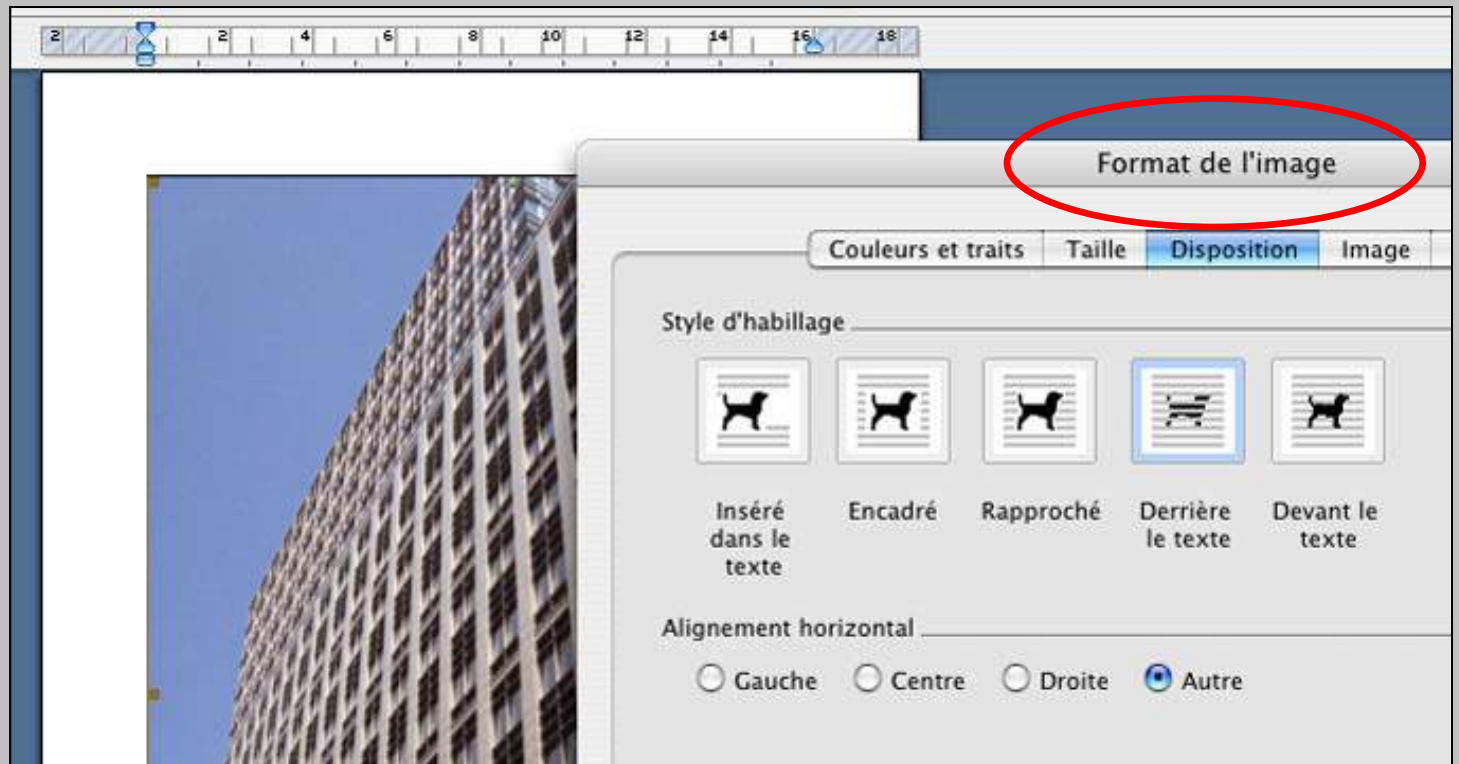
2 2 4 6 8 10 12 14 16 18

Format de l'image

Couleurs et traits | Taille | Disposition | Image

Style d'habillage

Inséré dans le texte

Encadré

Rapproché

Derrière le texte

Devant le texte

Alignement horizontal

Gauche Centre Droite Autre